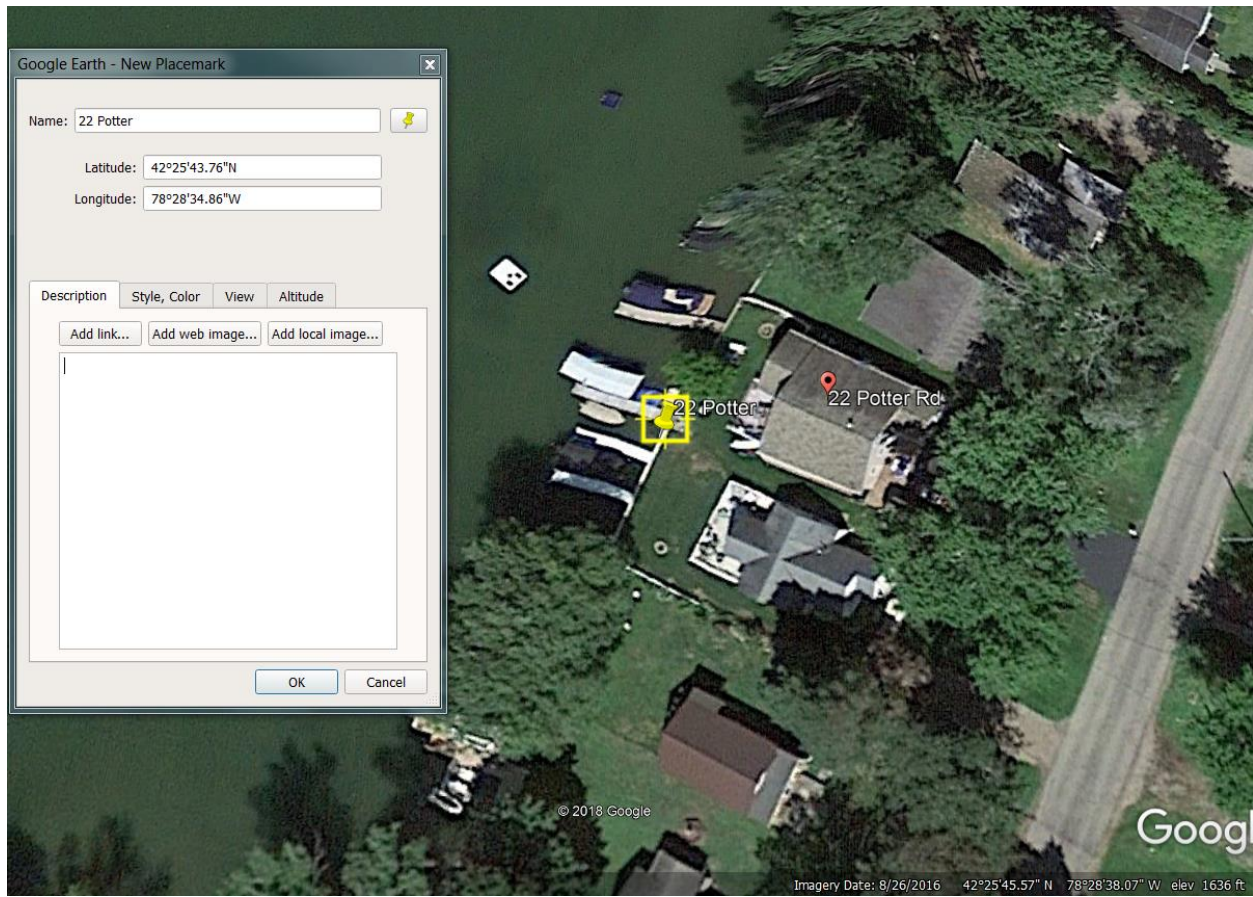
Google Earth - New Placemark

Name: 22 Potter

Latitude: 42°25'43.76"N

Longitude: 78°28'34.86"W

Description | Style, Color | View | Altitude

Add link... | Add web image... | Add local image...

OK | Cancel

22 Potter

22 Potter Rd

© 2018 Google

Googl

Imagery Date: 8/26/2016 42°25'45.57" N 78°28'38.07" W elev 1636 ft